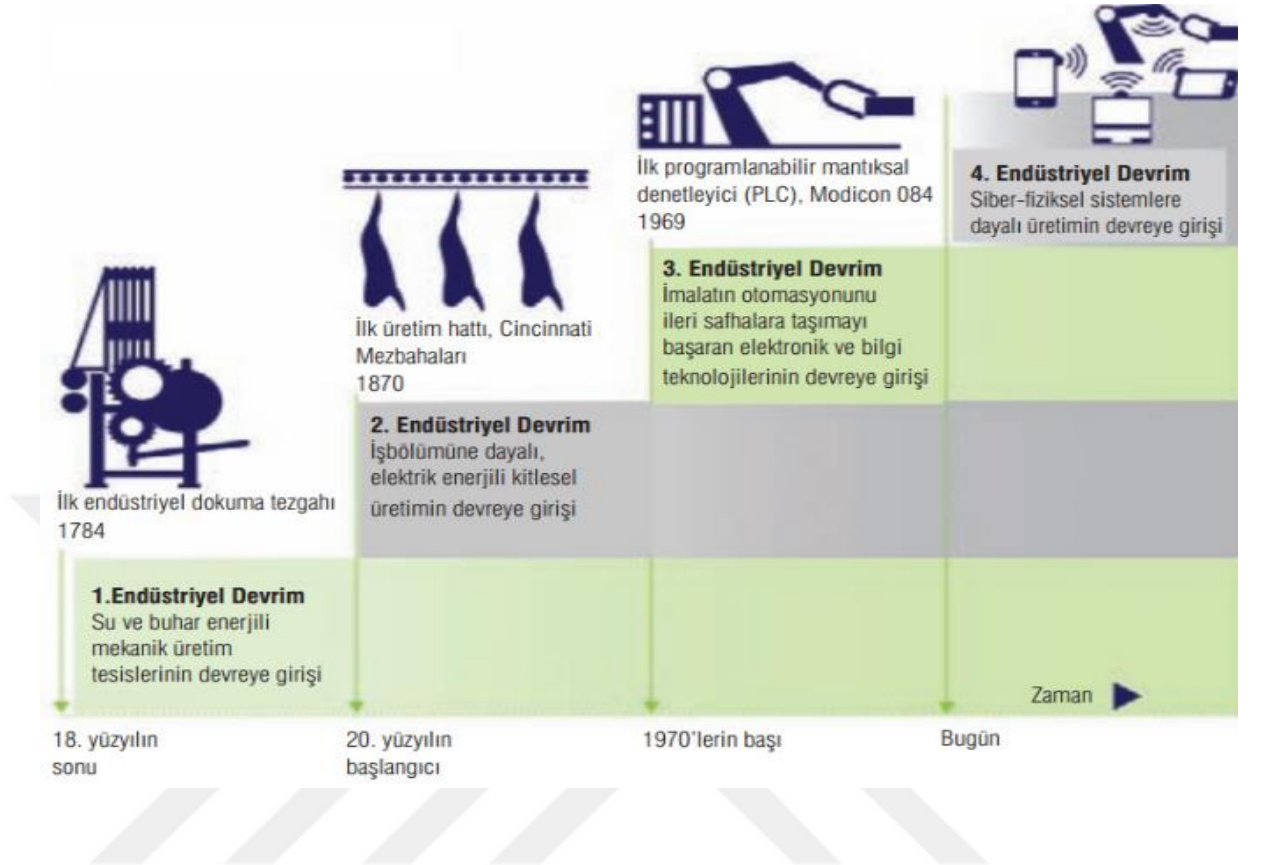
İlk endüstriyel dokuma tezgahı
1784

1.Endüstriyel Devrim
Su ve buhar enerjili mekanik üretim tesislerinin devreye girişi

İlk üretim hattı, Cincinnati Mezbahaları
1870

2. Endüstriyel Devrim
İşbölümüne dayalı, elektrik enerjili kitlesel üretimin devreye girişi

İlk programlanabilir mantıksal denetleyici (PLC), Modicon 084
1969

3. Endüstriyel Devrim
İmalatın otomasyonunu ileri safhalara taşımayı başaran elektronik ve bilgi teknolojilerinin devreye girişi

4. Endüstriyel Devrim
Siber-fiziksel sistemlere dayalı üretimin devreye girişi

Zaman

18. yüzyılın sonu

20. yüzyılın başlangıcı

1970'lerin başı

Bugün